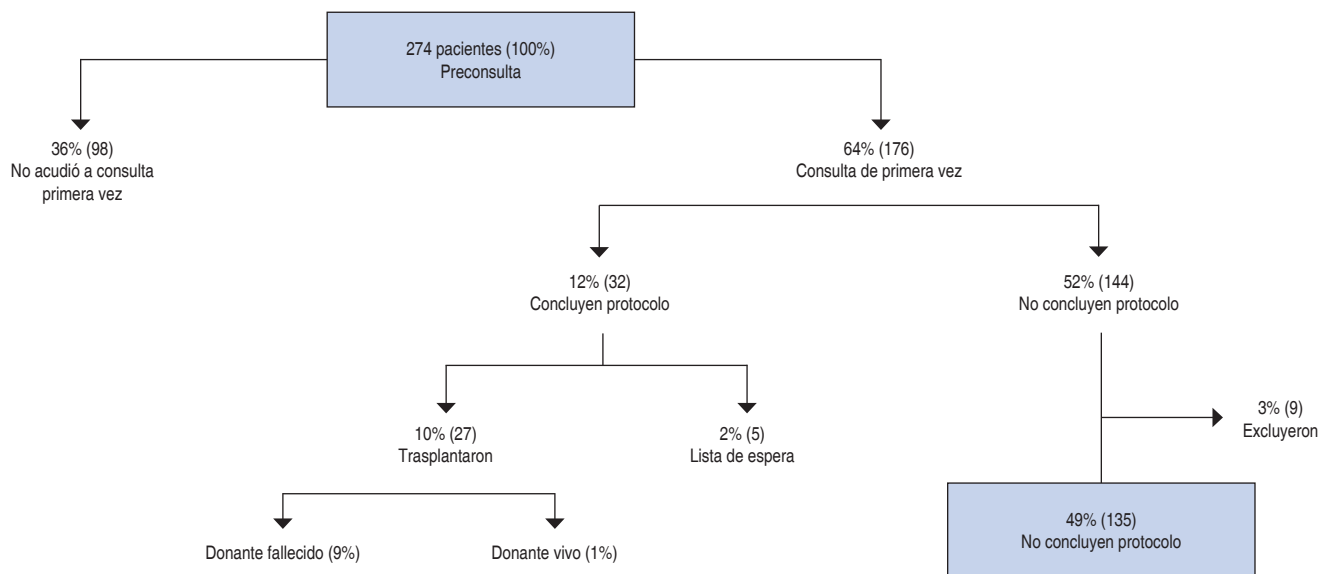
274 pacientes (100%)
Preconsulta

36% (98)
No acudió a consulta primera vez

64% (176)
Consulta de primera vez

12% (32)
Concluyen protocolo

52% (144)
No concluyen protocolo

10% (27)
Trasplantaron

2% (5)
Lista de espera

3% (9)
Excluyeron

Donante fallecido (9%)

Donante vivo (1%)

49% (135)
No concluyen protocolo